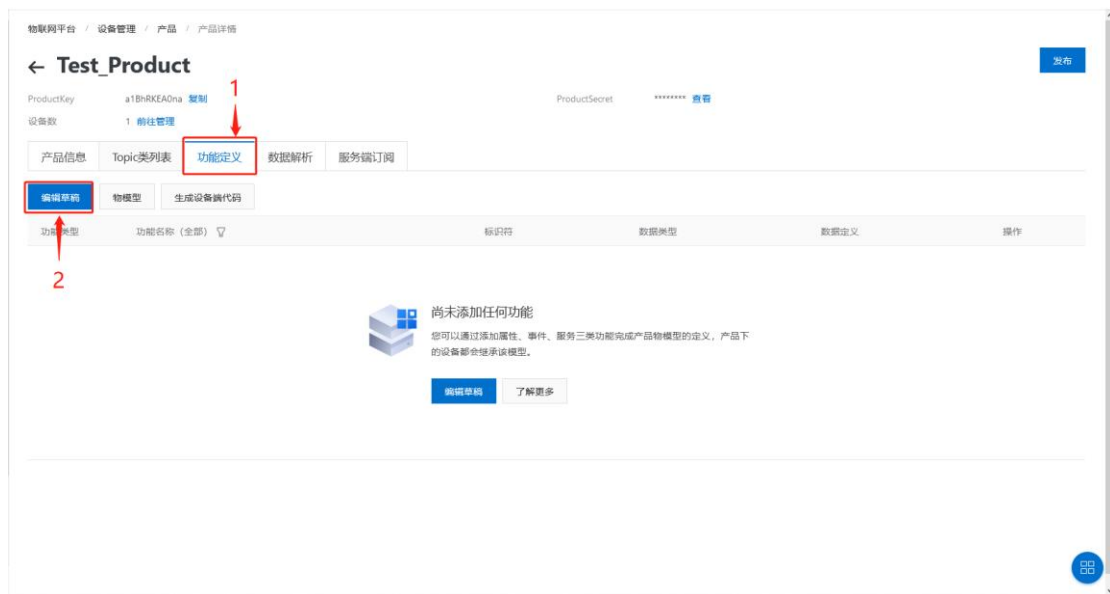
物联网平台 / 设备管理 / 产品 / 产品详情

← Test_Product

发布

ProductKey a1BhRKEA0na 复制

ProductSecret ******** 查看

设备数 1 前往管理

1

产品信息 Topic类列表 功能定义 数据解析 服务端订阅

编辑草稿 物模型 生成设备端代码

| 功能类型 | 功能名称（全部） | 标识符 | 数据类型 | 数据定义 | 操作 |
|---|---|---|---|---|---|

2

尚未添加任何功能

您可以通过添加属性、事件、服务三类功能完成产品物模型的定义，产品下的设备都会继承该模型。

编辑草稿 了解更多